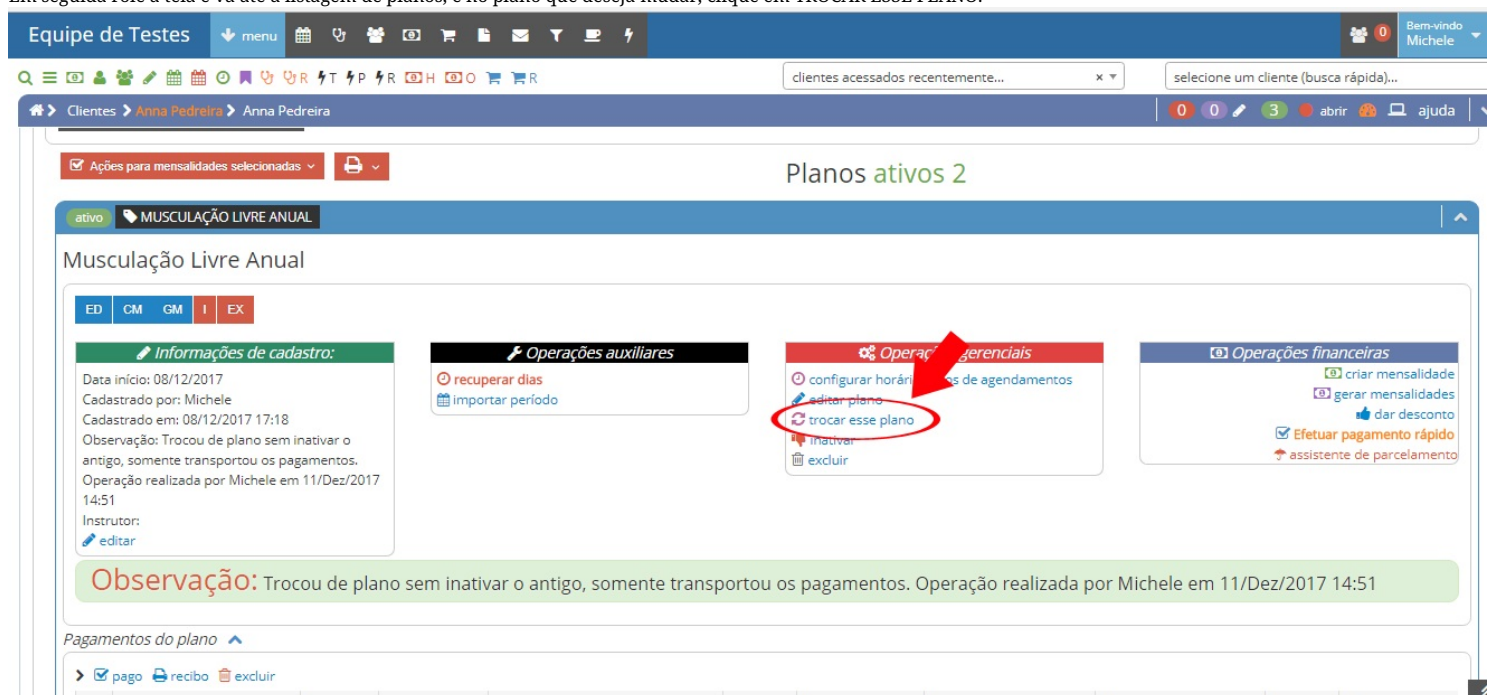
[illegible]

Equipe de Testes menu

Bem-vindo Michele

0

T P R H O R

clientes acessados recentemente...

selecione um cliente (busca rápida)...

Clientes > Anna Pedreira > Anna Pedreira

0 0 3 abrir ajuda

Ações para mensalidades selecionadas

Planos ativos 2

ativo MUSCULAÇÃO LIVRE ANUAL

Musculação Livre Anual

ED CM GM I EX

Informações de cadastro:
Data início: 08/12/2017
Cadastrado por: Michele
Cadastrado em: 08/12/2017 17:18
Observação: Trocou de plano sem inativar o antigo, somente transportou os pagamentos. Operação realizada por Michele em 11/Dez/2017 14:51
Instrutor:
editar

Operações auxiliares
recuperar dias
importar período

Operações gerenciais
configurar horári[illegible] de agendamentos
editar plano
trocar esse plano
inativar
excluir

Operações financeiras
criar mensalidade
gerar mensalidades
dar desconto
Efetuar pagamento rápido
assistente de parcelamento

Observação: Trocou de plano sem inativar o antigo, somente transportou os pagamentos. Operação realizada por Michele em 11/Dez/2017 14:51

Pagamentos do plano

pago recibo excluir